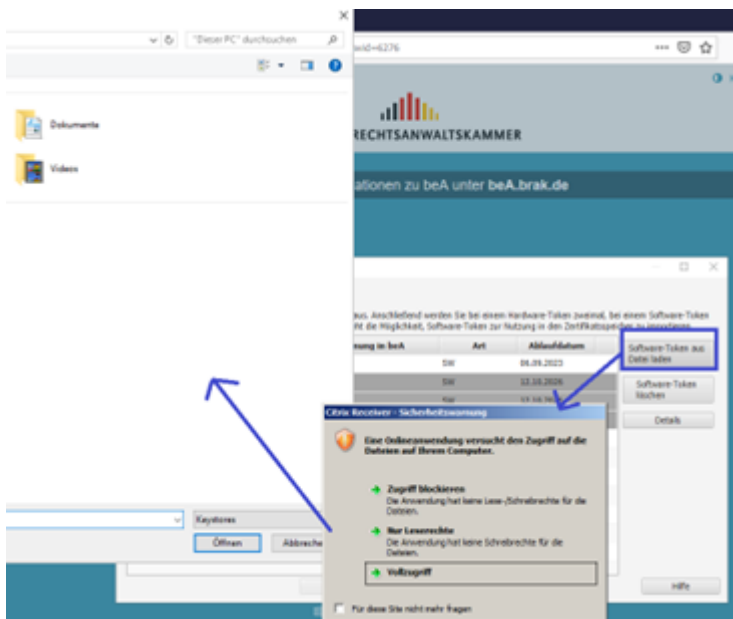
"Dieser PC" durchsuchen

Dokumente

Videos

Keystores

Öffnen

Abbrechen

wid=6276

RECHTSANWALTSKAMMER

ationen zu beA unter beA.brak.de

aus. Anschließend werden Sie bei einem Hardware-Token zweimal, bei einem Software-Token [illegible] die Möglichkeit, Software-Token zur Nutzung in den Zertifikatsspeicher zu importieren.

| nung im beA | Art | Ablaufdatum |
|---|---|---|
| | SW | 06.09.2023 |
| | SW | 12.10.2026 |
| | SW | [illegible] |

Software-Token aus Datei laden

Software-Token löschen

Details

Hilfe

Citrix Receiver - Sicherheitswarnung

Eine Onlineanwendung versucht den Zugriff auf die Dateien auf Ihrem Computer.

Zugriff blockieren
Die Anwendung hat keine Lese-/Schreibrechte für die Dateien.

Nur Leserechte
Die Anwendung hat keine Schreibrechte für die Dateien.

Vollzugriff

Für diese Site nicht mehr fragen